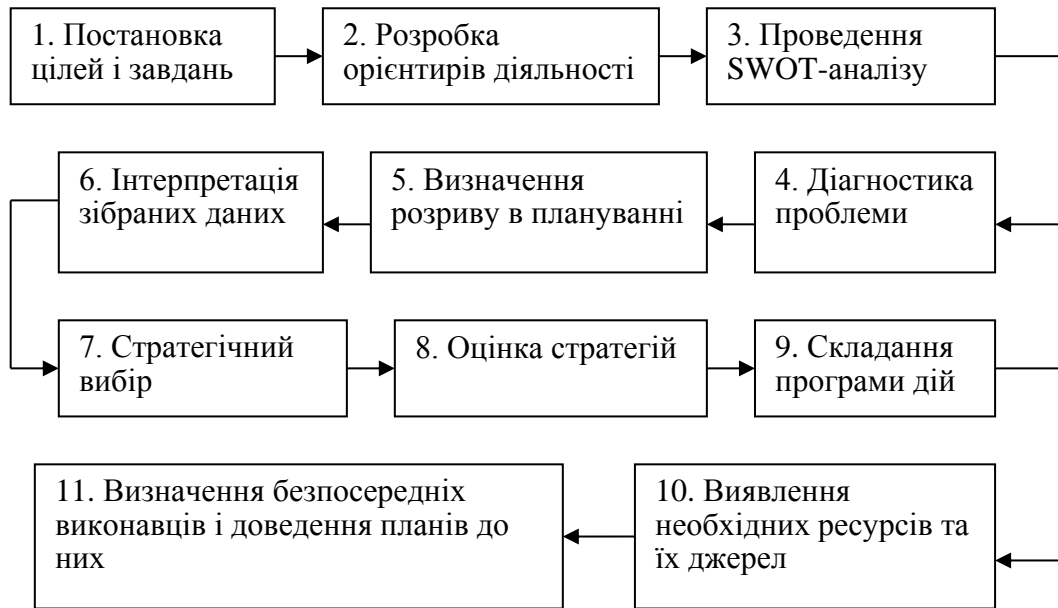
1. Постановка цілей і завдань

2. Розробка орієнтирів діяльності

3. Проведення SWOT-аналізу

6. Інтерпретація зібраних даних

5. Визначення розриву в плануванні

4. Діагностика проблеми

7. Стратегічний вибір

8. Оцінка стратегій

9. Складання програми дій

11. Визначення безпосередніх виконавців і доведення планів до них

10. Виявлення необхідних ресурсів та їх джерел